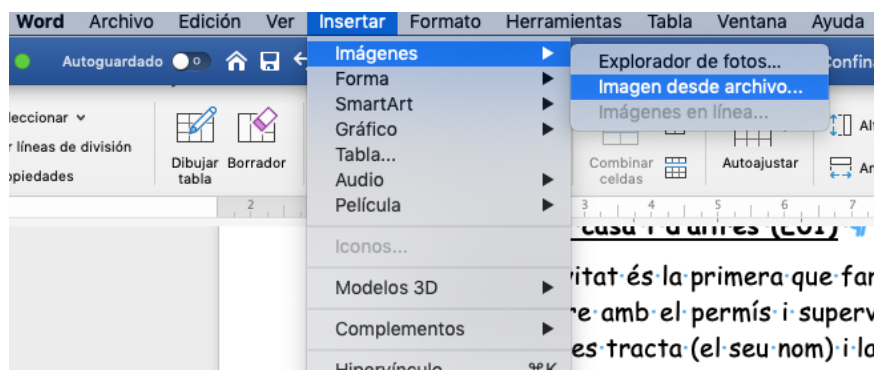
Word Archivo Edición Ver Insertar Formato Herramientas Tabla Ventana Ayuda

Autoguardado

Confi

leccionar
r líneas de división
opiedades

Dibujar tabla
Borrador

Imágenes
Forma
SmartArt
Gráfico
Tabla...
Audio
Película
Iconos...
Modelos 3D
Complementos
Hipervínculo ⌘K

Explorador de fotos...
Imagen desde archivo...
Imágenes en línea...

Combinar celdas
Autoajustar

casa i a altres (E01)
vitat és la primera que fa
re amb el permís i superv
es tracta (el seu nom) i la